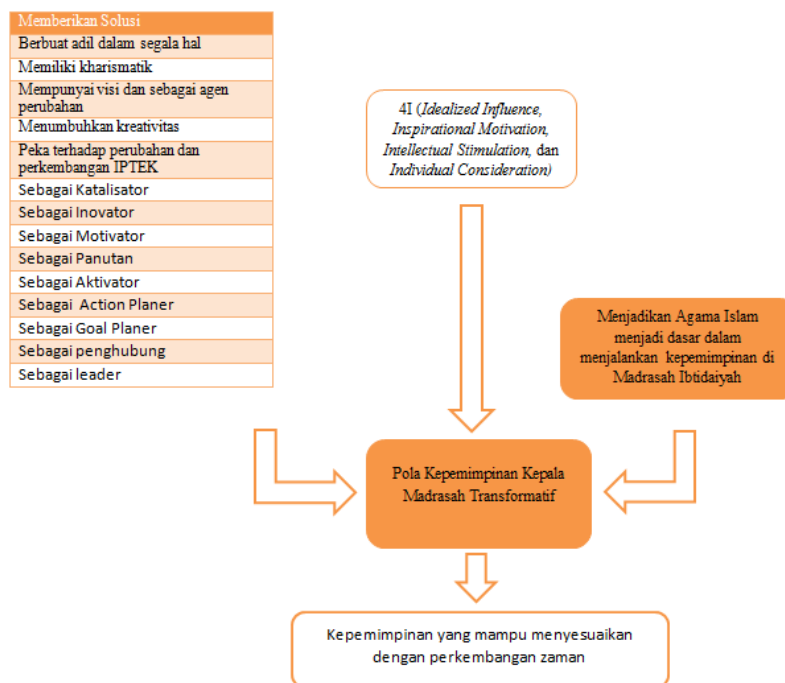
| Memberikan Solusi |
|---|
| Berbuat adil dalam segala hal |
| Memiliki kharismatik |
| Mempunyai visi dan sebagai agen perubahan |
| Menumbuhkan kreativitas |
| Peka terhadap perubahan dan perkembangan IPTEK |
| Sebagai Katalisator |
| Sebagai Inovator |
| Sebagai Motivator |
| Sebagai Panutan |
| Sebagai Aktivator |
| Sebagai Action Planer |
| Sebagai Goal Planer |
| Sebagai penghubung |
| Sebagai leader |

4I (*Idealized Influence, Inspirational Motivation, Intellectual Stimulation,* dan *Individual Consideration)*

Menjadikan Agama Islam menjadi dasar dalam menjalankan kepemimpinan di Madrasah Ibtidaiyah

Pola Kepemimpinan Kepala Madrasah Transformatif

Kepemimpinan yang mampu menyesuaikan dengan perkembangan zaman